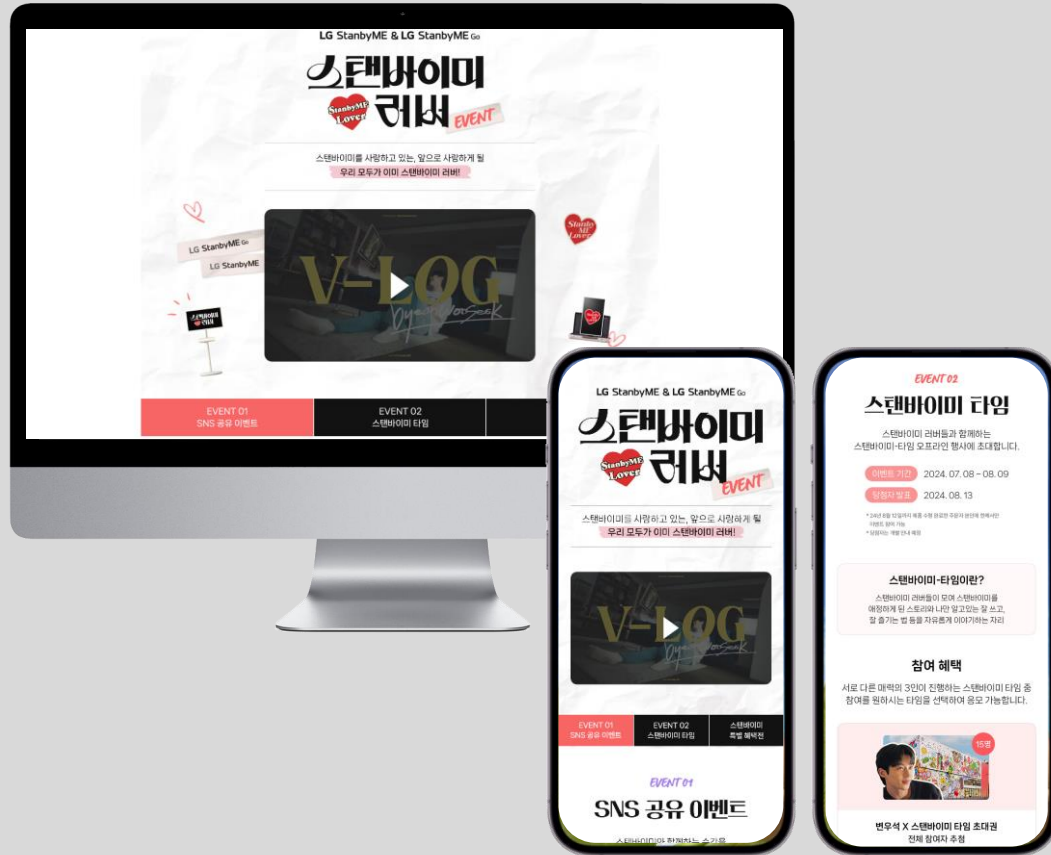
LG StanbyME & LG StanbyME Go

스탠바이미 러버

StanbyME Lover

EVENT

스탠바이미를 사랑하고 있는, 앞으로 사랑하게 될

우리 모두가 이미 스탠바이미 러버!

LG StanbyME Go

LG StanbyME

StanbyME Lover

V-LOG

byeon woo seok

EVENT 01
SNS 공유 이벤트

EVENT 02
스탠바이미 타임

LG StanbyME & LG StanbyME Go

스탠바이미 러버

StanbyME Lover

EVENT

스탠바이미를 사랑하고 있는, 앞으로 사랑하게 될

우리 모두가 이미 스탠바이미 러버!

V-LOG

byeon woo seok

EVENT 01
SNS 공유 이벤트

EVENT 02
스탠바이미 타임

스탠바이미
특별 혜택전

EVENT 01

SNS 공유 이벤트

스탠바이미와 함께하는 순간을

EVENT 02

스탠바이미 타임

스탠바이미 러버들과 함께하는
스탠바이미-타임 오프라인 행사에 초대합니다.

이벤트 기간 2024. 07. 08 ~ 08. 09

당첨자 발표 2024. 08. 13

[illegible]

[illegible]

스탠바이미-타임이란?

스탠바이미 러버들이 모여 스탠바이미를
애정하게 된 스토리와 나만 알고있는 꿀 쓰고,
잘 즐기는 법 등을 자유롭게 이야기하는 자리

참여 혜택

서로 다른 매력의 3인이 진행하는 스탠바이미 타임 중
참여를 원하시는 타임을 선택하여 응모 가능합니다.

15명

변우석 X 스탠바이미 타임 초대권
전체 참여자 추첨